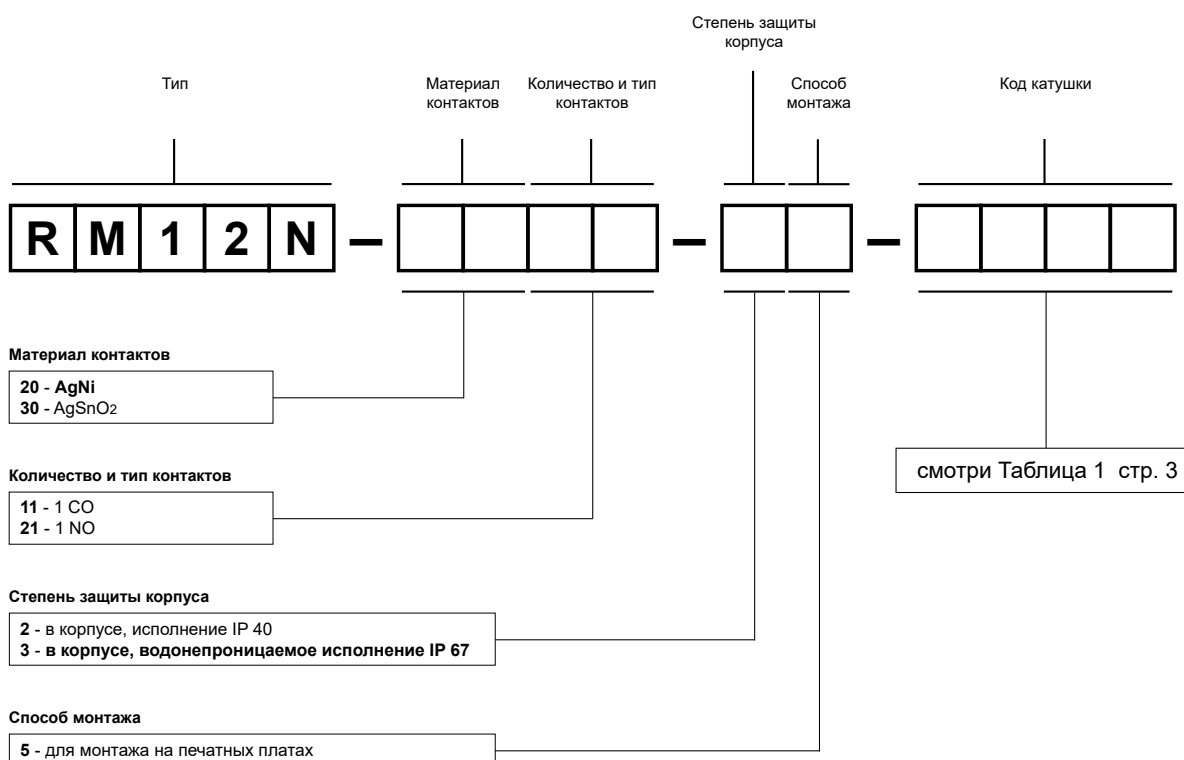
Тип

Материал контактов

Количество и тип контактов

Степень защиты корпуса

Способ монтажа

Код катушки

R M 1 2 N – – –

Материал контактов

**20** - **AgNi**
**30** - AgSnO2

Количество и тип контактов

**11** - 1 CO
**21** - 1 NO

Степень защиты корпуса

**2** - в корпусе, исполнение IP 40
**3 - в корпусе, водонепроницаемое исполнение IP 67**

Способ монтажа

**5** - для монтажа на печатных платах

смотри Таблица 1 стр. 3